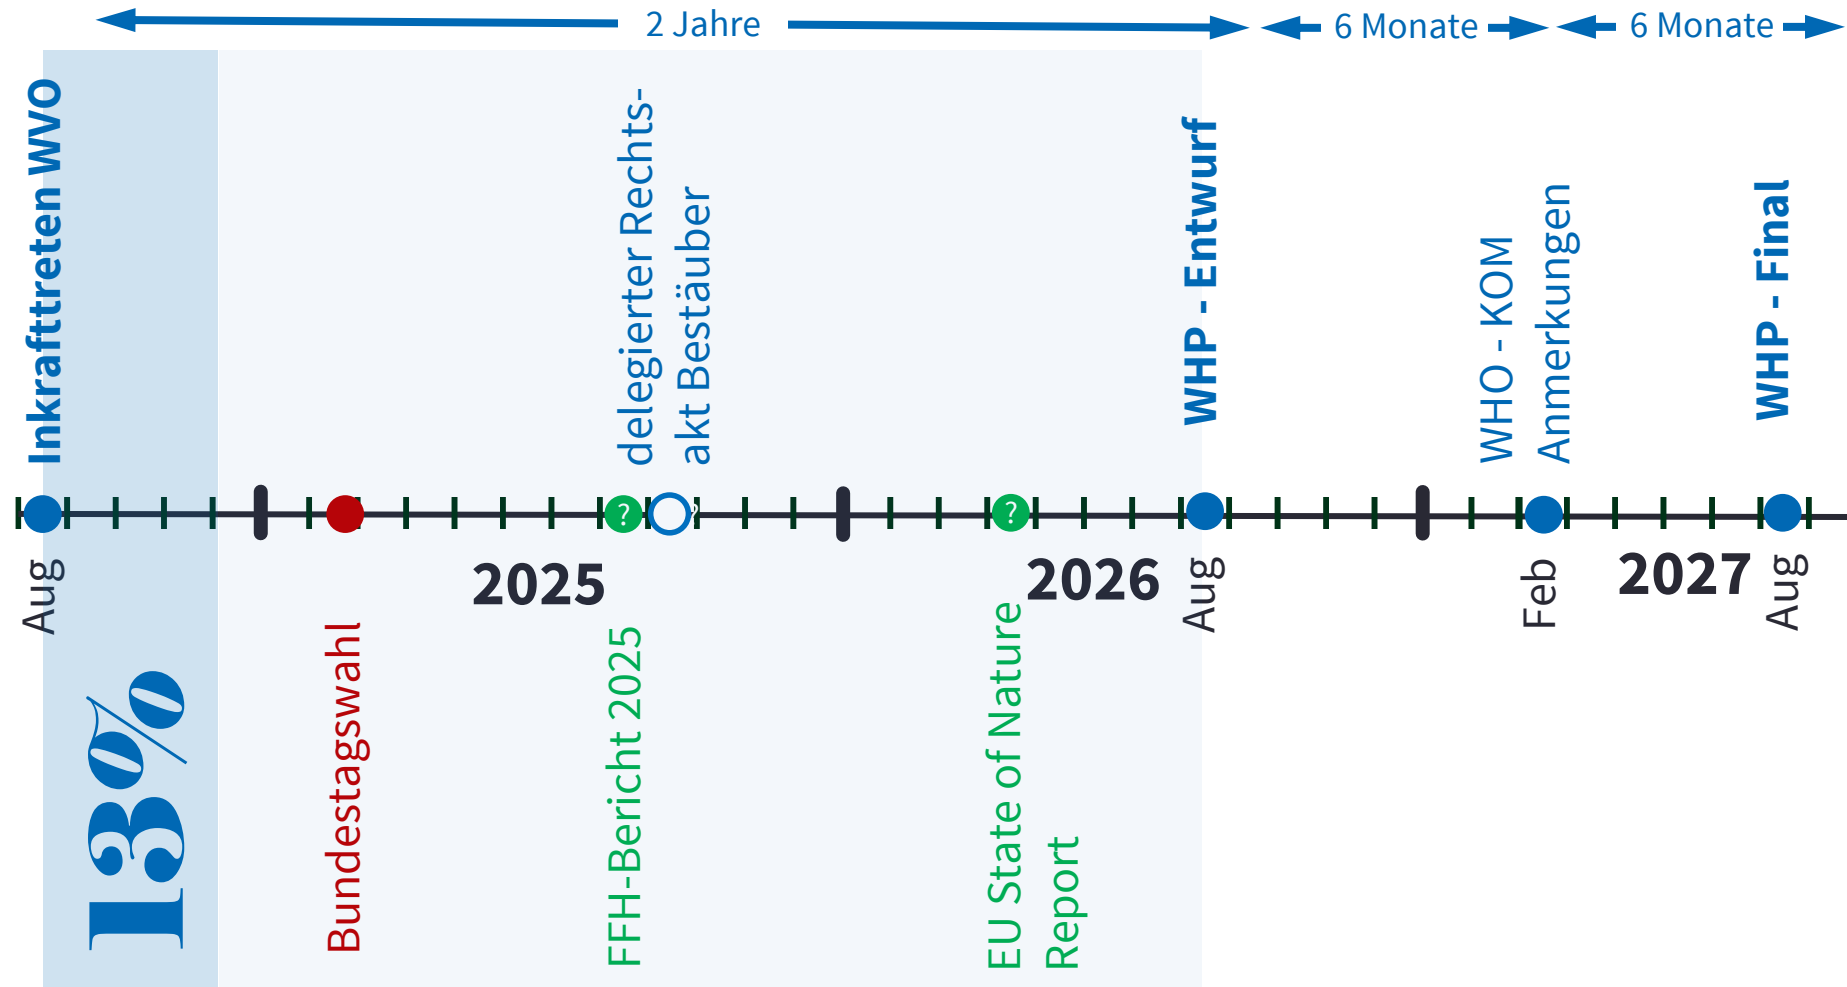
2 Jahre
6 Monate
6 Monate

Inkrafttreten WVO
delegierter Rechtsakt Bestäuber
WHP - Entwurf
WHO - KOM Anmerkungen
WHP - Final

?
?

Aug
2025
2026
Aug
Feb
2027
Aug

13%
Bundestagswahl
FFH-Bericht 2025
EU State of Nature Report